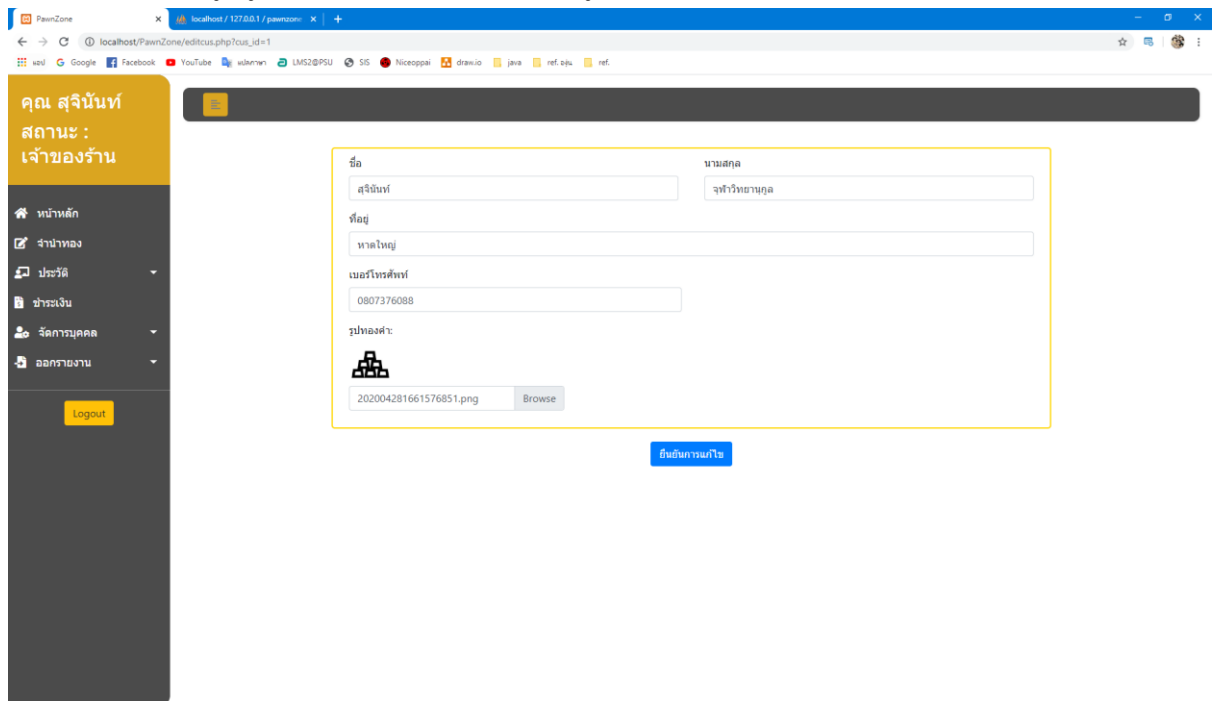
PawnZone
localhost / 127.0.0.1 / pawnzone
localhost/PawnZone/editcus.php?cus_id=1
แอป Google Facebook YouTube แปลภาษา LMS2@PSU SIS Niceoppai draw.io java ref. อจุ่น ref.

คุณ สุจินันท์
สถานะ : เจ้าของร้าน

หน้าหลัก
จำนำทอง
ประวัติ
ชำระเงิน
จัดการบุคคล
ออกรายงาน

Logout

ชื่อ
สุจินันท์
นามสกุล
จุฑาวิทยานุกูล
ที่อยู่
หาดใหญ่
เบอร์โทรศัพท์
0807376088
รูปทองคำ:
202004281661576851.png
Browse

ยืนยันการแก้ไข